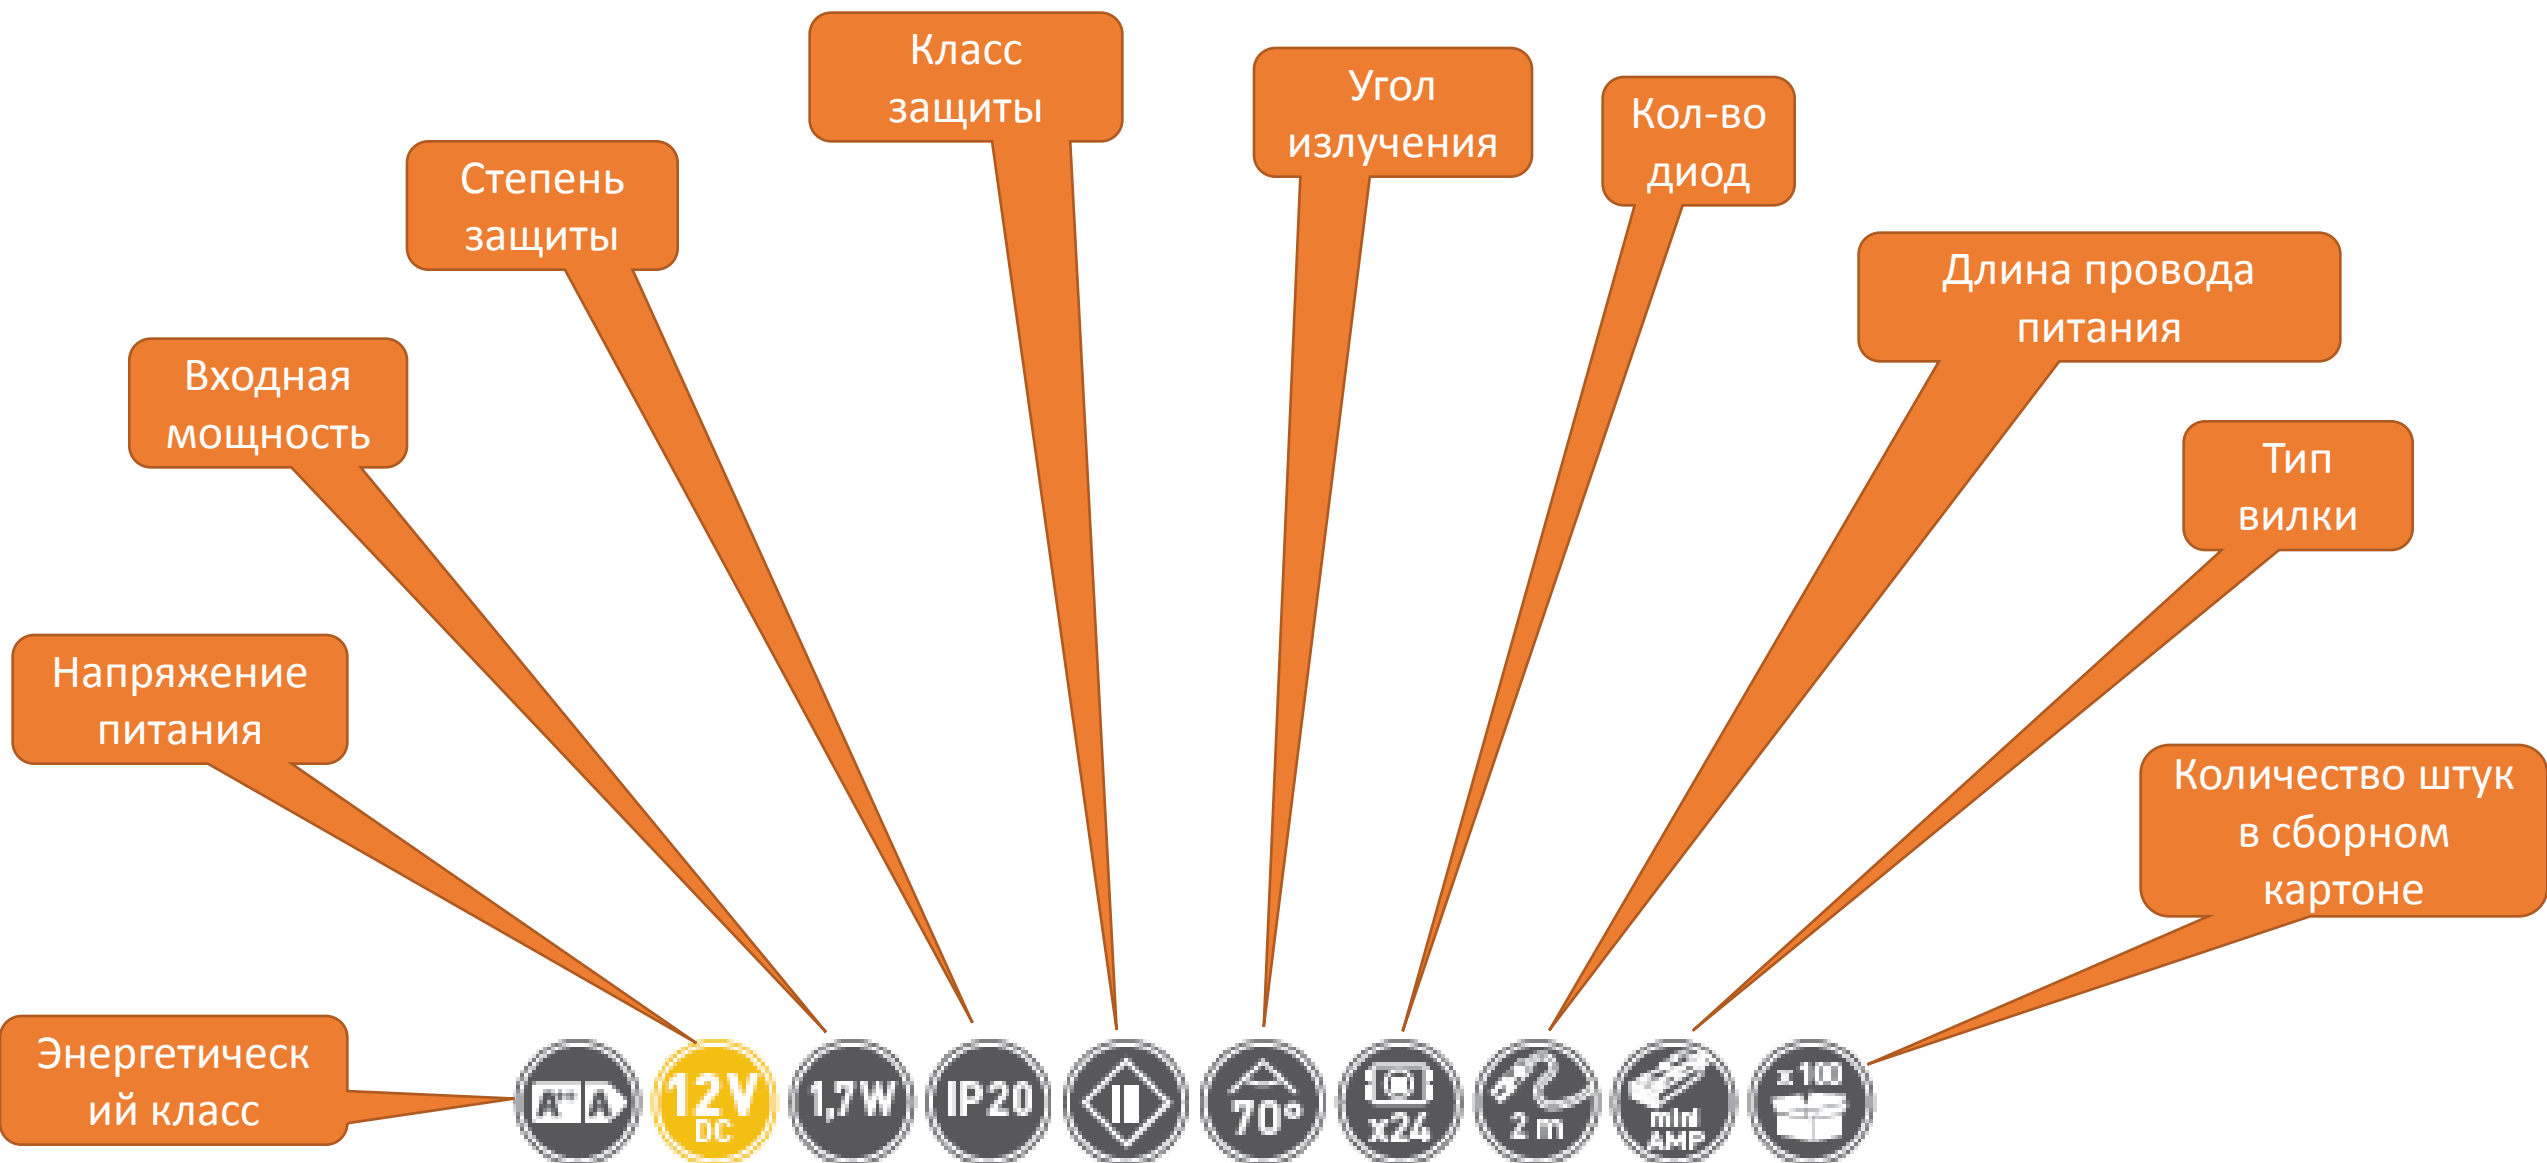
Класс защиты

Угол излучения

Кол-во диод

Степень защиты

Длина провода питания

Входная мощность

Тип вилки

Напряжение питания

Количество штук в сборном картоне

Энергетический класс

A A

12V DC

1,7W

IP20

70°

x24

2 m

mini AMP

x100